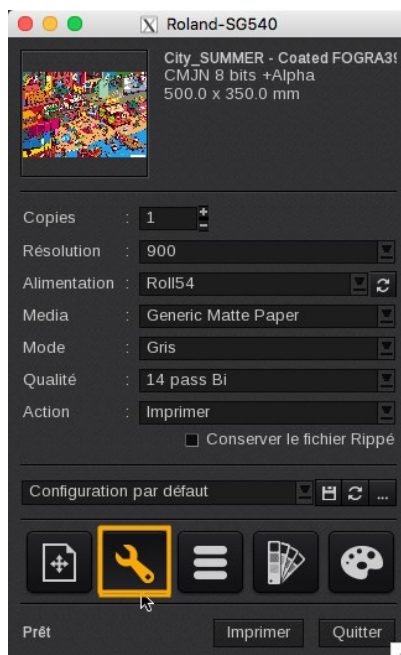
Roland-SG540

City_SUMMER - Coated FOGRA3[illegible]
CMJN 8 bits +Alpha
500.0 x 350.0 mm

Copies : 1
Résolution : 900
Alimentation : Roll54
Media : Generic Matte Paper
Mode : Gris
Qualité : 14 pass Bi
Action : Imprimer
Conserver le fichier Rippé

Configuration par défaut
...

Prêt
Imprimer
Quitter